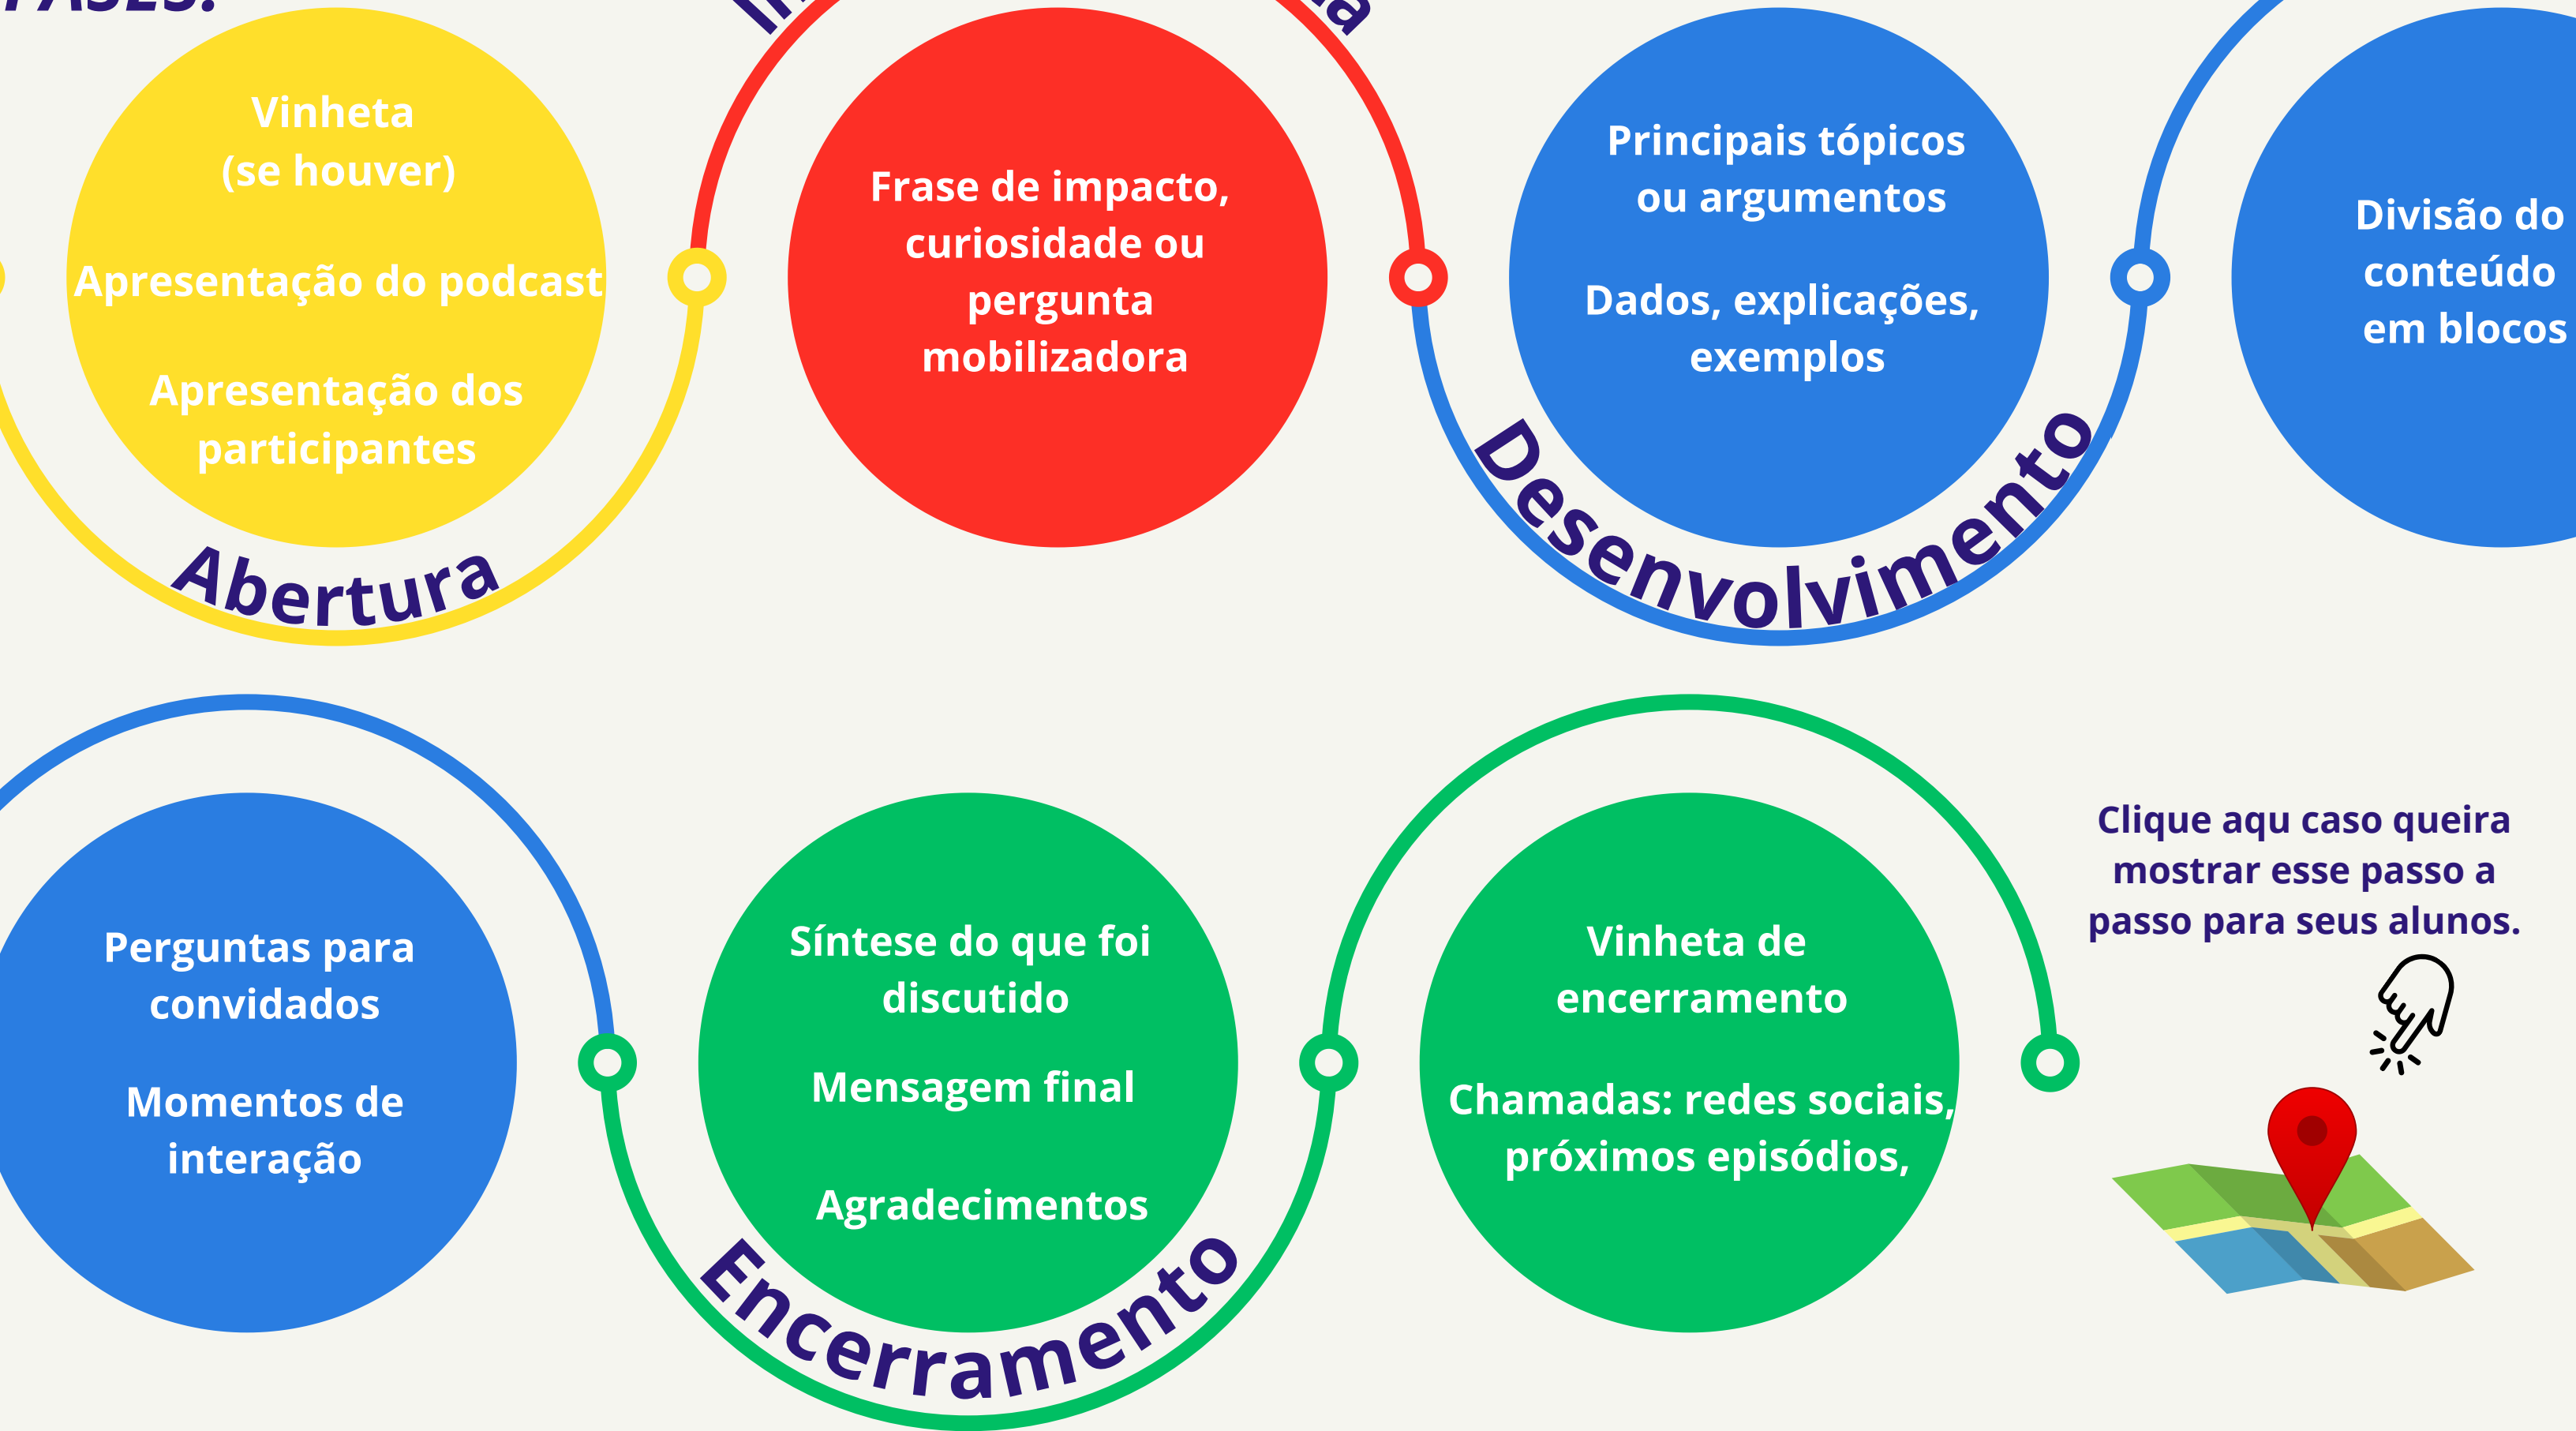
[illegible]

Vinheta (se houver)

Apresentação do podcast

Apresentação dos participantes

Abertura

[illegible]

Frase de impacto, curiosidade ou pergunta mobilizadora

Principais tópicos ou argumentos

Dados, explicações, exemplos

Desenvolvimento

Divisão do conteúdo em blocos

Perguntas para convidados

Momentos de interação

Síntese do que foi discutido

Mensagem final

Agradecimentos

Encerramento

Vinheta de encerramento

Chamadas: redes sociais, próximos episódios,

Clique aqu caso queira mostrar esse passo a passo para seus alunos.